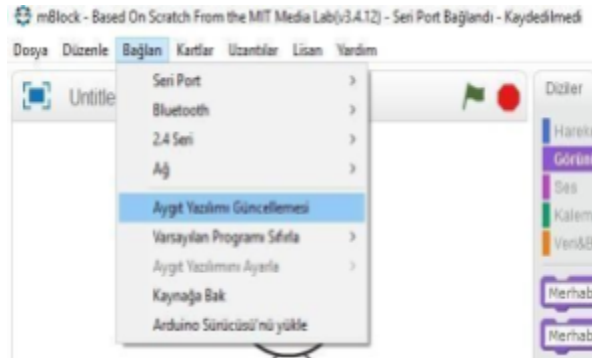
mBlock - Based On Scratch From the MIT Media Lab(v3.4.12) - Seri Port Bağlandı - Kaydedilmedi

Dosya Düzenle Bağlan Kartlar Uzantılar Lisan Yardım

Untitle

Seri Port >
Bluetooth >
2.4 Seri >
Ağ >
Aygıt Yazılımı Güncellemesi
Varsayılan Programı Sıfırla >
Aygıt Yazılımını Ayarla >
Kaynağa Bak
Arduino Sürücüsü'nü yükle

Diziler
Harek
Görün
Ses
Kalem
Veri&B
Merhab
Merhab